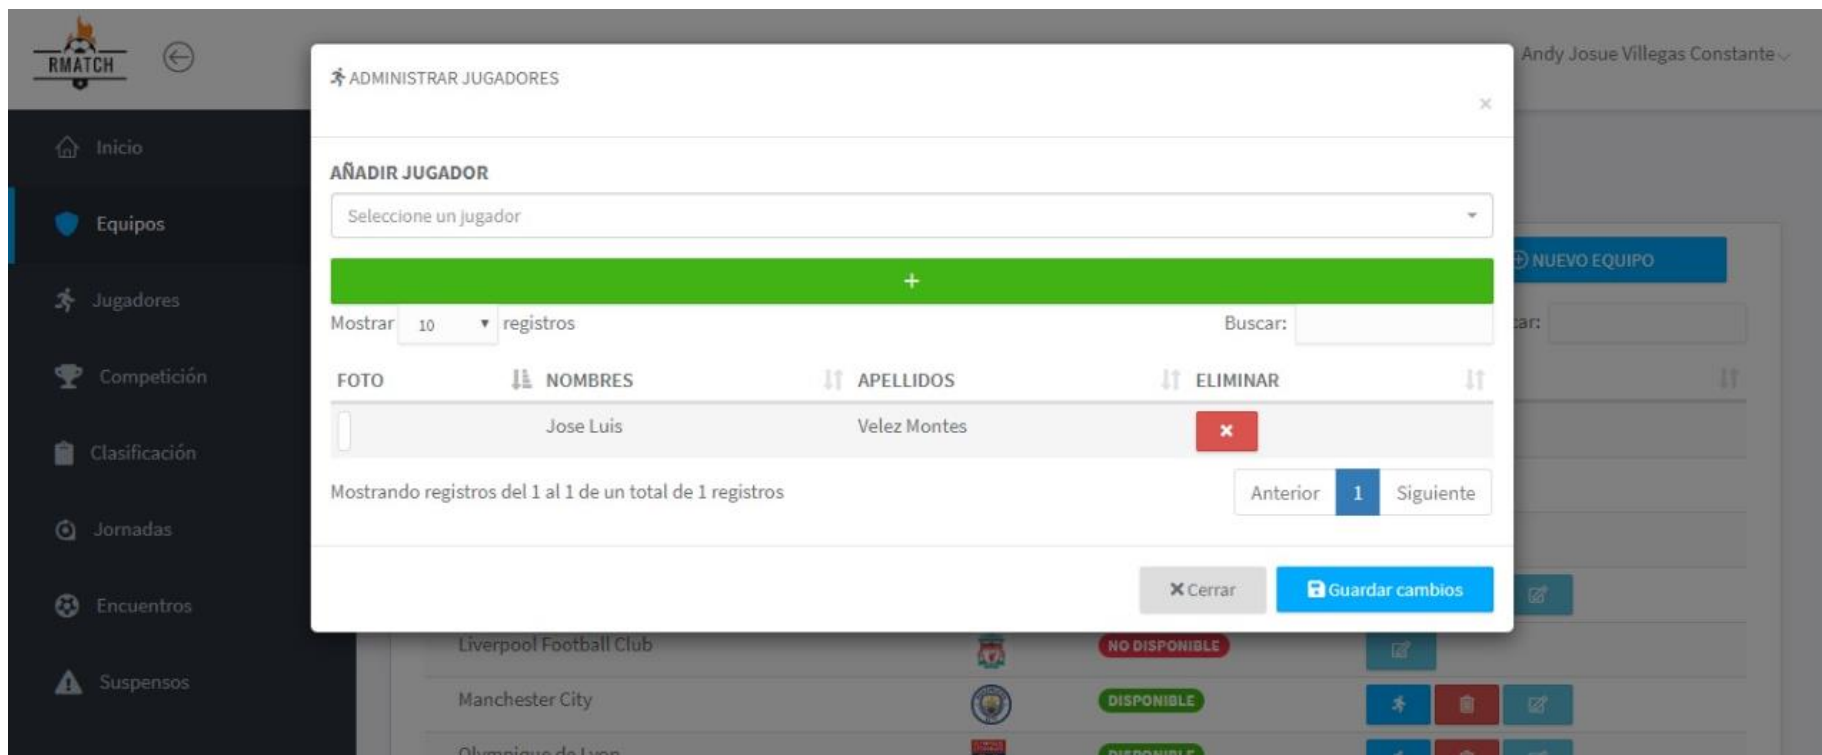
RMATCH

Andy Josue Villegas Constante

Inicio

Equipos

Jugadores

Competición

Clasificación

Jornadas

Encuentros

Suspensos

ADMINISTRAR JUGADORES

×

AÑADIR JUGADOR

Seleccione un jugador

+

Mostrar 10 registros

Buscar:

| FOTO | NOMBRES | APELLIDOS | ELIMINAR |
|---|---|---|---|
| | Jose Luis | Velez Montes | × |

Mostrando registros del 1 al 1 de un total de 1 registros

Anterior 1 Siguiente

Cerrar

Guardar cambios

NUEVO EQUIPO

Liverpool Football Club NO DISPONIBLE

Manchester City DISPONIBLE

Olympique de Lyon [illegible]